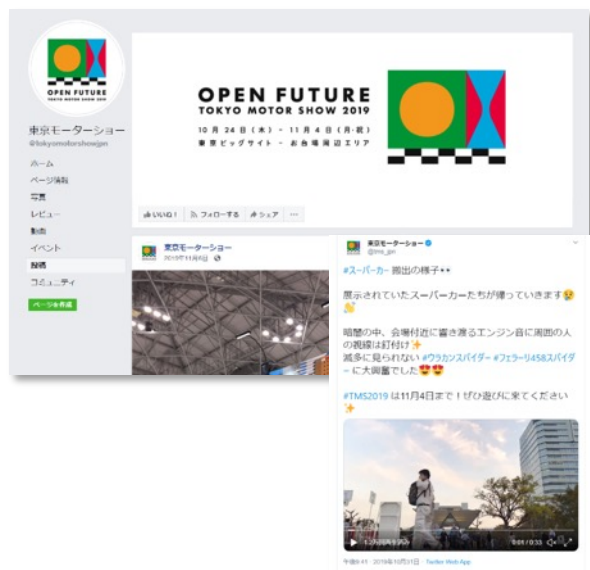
OPEN FUTURE
TOKYO MOTOR SHOW 2019

東京モーターショー
@tokyomotorshowjpn

ホーム
ページ情報
写真
レビュー
動画
イベント
投稿
コミュニティ
ページを作成

OPEN FUTURE
TOKYO MOTOR SHOW 2019
10月24日（木）- 11月4日（月・祝）
東京ビッグサイト ・ お台場周辺エリア

いいね！ フォローする シェア ···

東京モーターショー
2019年11月4日

東京モーターショー
@tms_jpn

#スーパーカー 搬出の様子👀

展示されていたスーパーカーたちが帰っていきます😢💫

暗闇の中、会場付近に響き渡るエンジン音に周囲の人の視線は釘付け✨
滅多に見られない #ウラカンスパイダー #フェラーリ458スパイダー に大興奮でした😍😍

#TMS2019 は11月4日まで！ぜひ遊びに来てください✨

0:01 / 0:33

午後6:41 · 2019年10月31日 · Twitter Web App